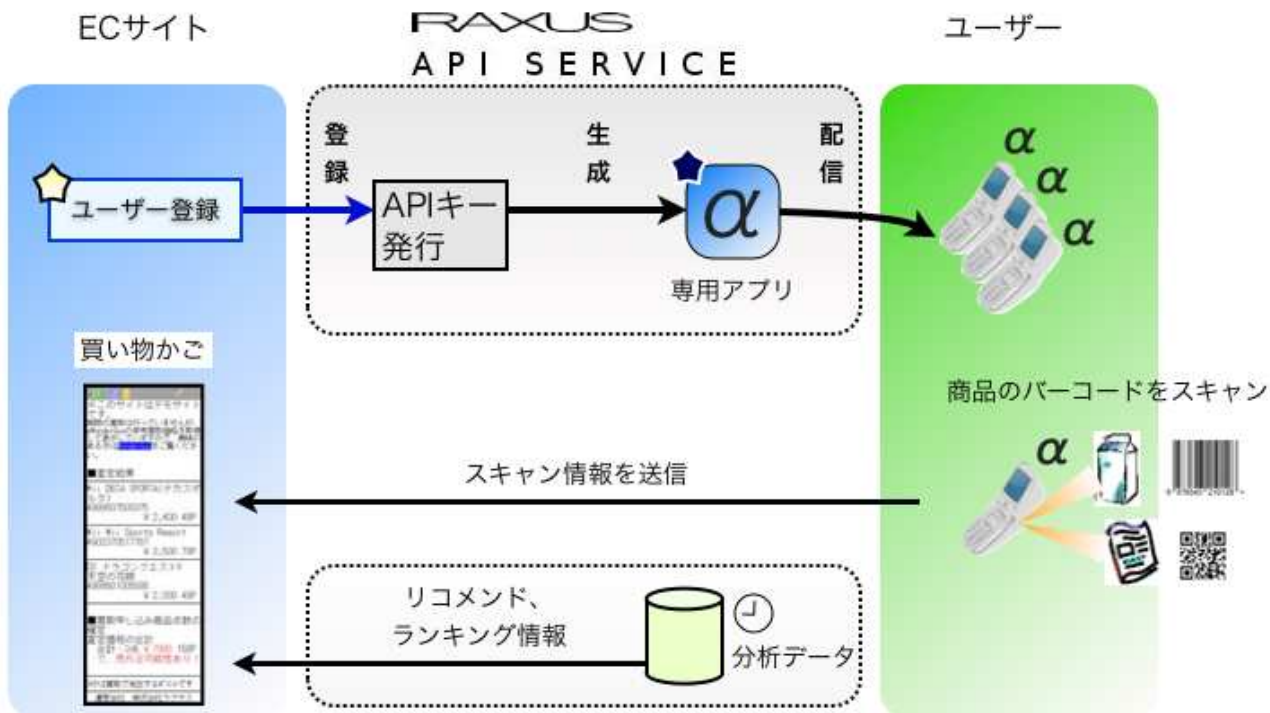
ECサイト

RAXUS
API SERVICE

ユーザー

登録

生成

配信

ユーザー登録

APIキー発行

$\alpha$

専用アプリ

$\alpha$
$\alpha$
$\alpha$

買い物かご

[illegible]

商品のバーコードをスキャン

$\alpha$

スキャン情報を送信

リコメンド、
ランキング情報

分析データ